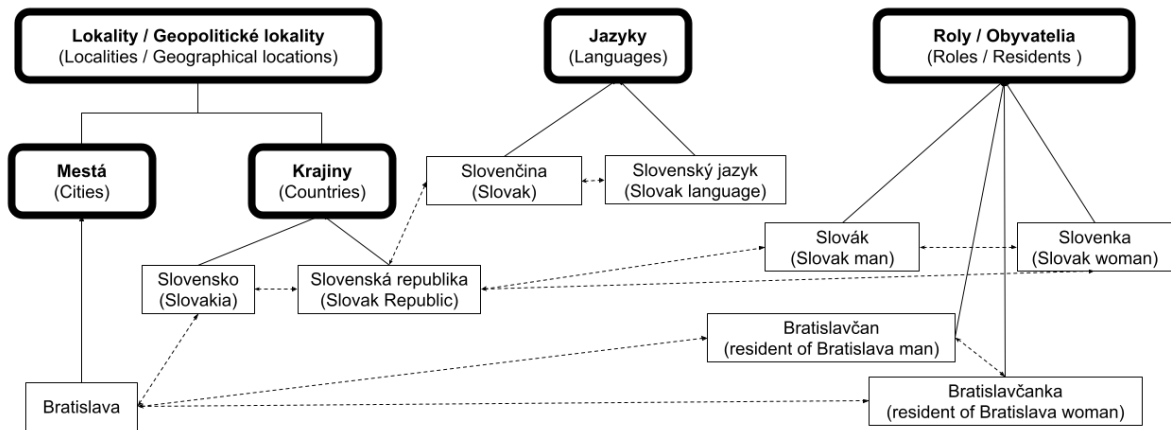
**Lokality / Geopolitické lokality**
(Localities / Geographical locations)

**Jazyky**
(Languages)

**Roly / Obyvatelia**
(Roles / Residents )

**Mestá**
(Cities)

**Krajiny**
(Countries)

Slovenčina
(Slovak)

Slovenský jazyk
(Slovak language)

Slovák
(Slovak man)

Slovenka
(Slovak woman)

Slovensko
(Slovakia)

Slovenská republika
(Slovak Republic)

Bratislavčan
(resident of Bratislava man)

Bratislavčanka
(resident of Bratislava woman)

Bratislava